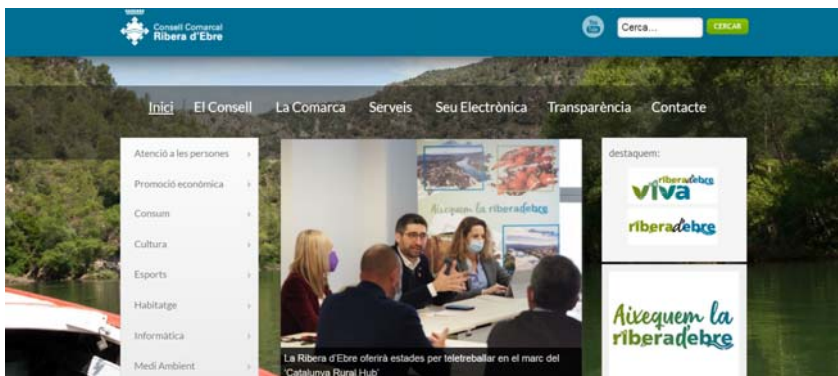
Consell Comarcal
Ribera d'Ebre

You Tube

Cerca...

CERCAR

Inici El Consell La Comarca Serveis Seu Electrònica Transparència Contacte

Atenció a les persones

Promoció econòmica

Consum

Cultura

Esports

Habitatge

Informàtica

Medi Ambient

Aixequem la riberadebre

La Ribera d'Ebre oferirà estades per teletreballar en el marc del 'Catalunya Rural Hub'

destaquem:

viva riberadebre

riberadebre

Aixequem la riberadebre